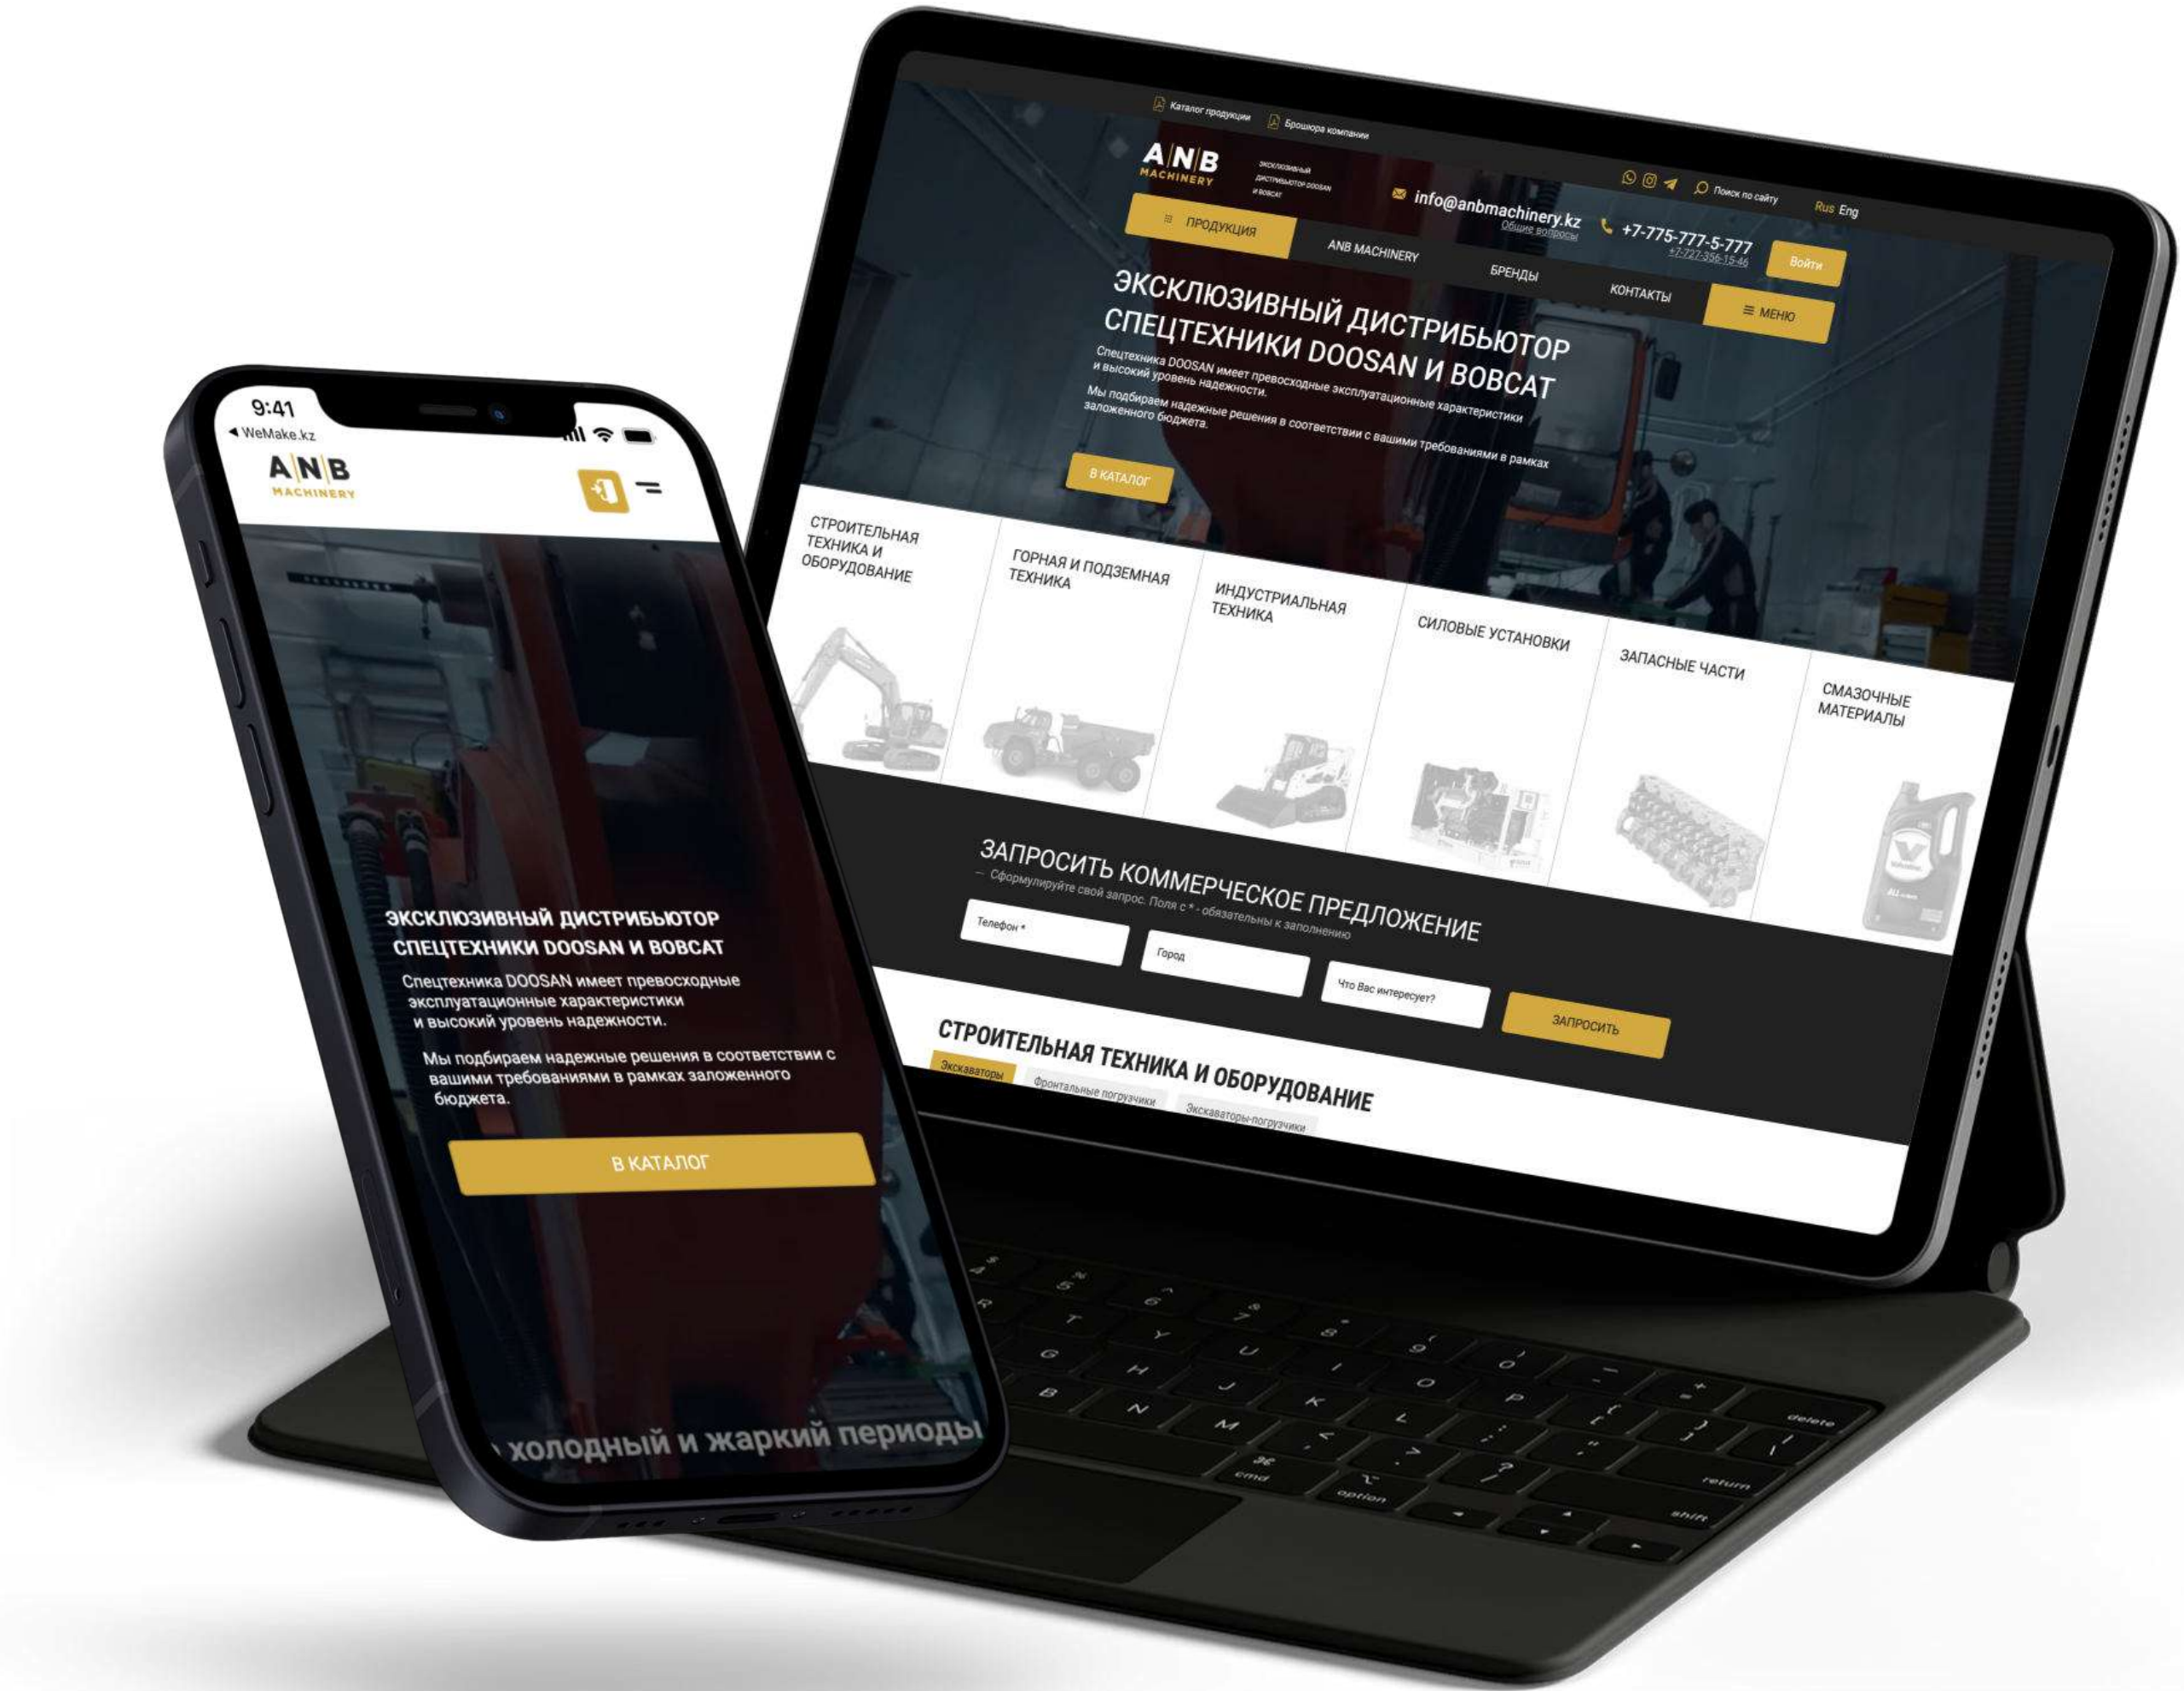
Каталог продукции
Брошюра компании

A|N|B
MACHINERY

эксклюзивный дистрибьютор DOOSAN и BOBCAT

info@anbmachinery.kz
Общие вопросы

+7-775-777-5-777
+7-727-356-15-46

Поиск по сайту

Rus Eng

Войти

ПРОДУКЦИЯ
ANB MACHINERY
БРЕНДЫ
КОНТАКТЫ
МЕНЮ

ЭКСКЛЮЗИВНЫЙ ДИСТРИБЬЮТОР СПЕЦТЕХНИКИ DOOSAN И BOBCAT

Спецтехника DOOSAN имеет превосходные эксплуатационные характеристики и высокий уровень надежности.

Мы подбираем надежные решения в соответствии с вашими требованиями в рамках заложенного бюджета.

В КАТАЛОГ

СТРОИТЕЛЬНАЯ ТЕХНИКА И ОБОРУДОВАНИЕ
ГОРНАЯ И ПОДЗЕМНАЯ ТЕХНИКА
ИНДУСТРИАЛЬНАЯ ТЕХНИКА
СИЛОВЫЕ УСТАНОВКИ
ЗАПАСНЫЕ ЧАСТИ
СМАЗОЧНЫЕ МАТЕРИАЛЫ

ЗАПРОСИТЬ КОММЕРЧЕСКОЕ ПРЕДЛОЖЕНИЕ
— Сформулируйте свой запрос. Поля с * - обязательны к заполнению

Телефон *
Город
Что Вас интересует?
ЗАПРОСИТЬ

СТРОИТЕЛЬНАЯ ТЕХНИКА И ОБОРУДОВАНИЕ
Экскаваторы
Фронтальные погрузчики
Экскаваторы-погрузчики

9:41
◀ WeMake.kz

A|N|B
MACHINERY

ЭКСКЛЮЗИВНЫЙ ДИСТРИБЬЮТОР СПЕЦТЕХНИКИ DOOSAN И BOBCAT

Спецтехника DOOSAN имеет превосходные эксплуатационные характеристики и высокий уровень надежности.

Мы подбираем надежные решения в соответствии с вашими требованиями в рамках заложенного бюджета.

В КАТАЛОГ

холодный и жаркий периоды